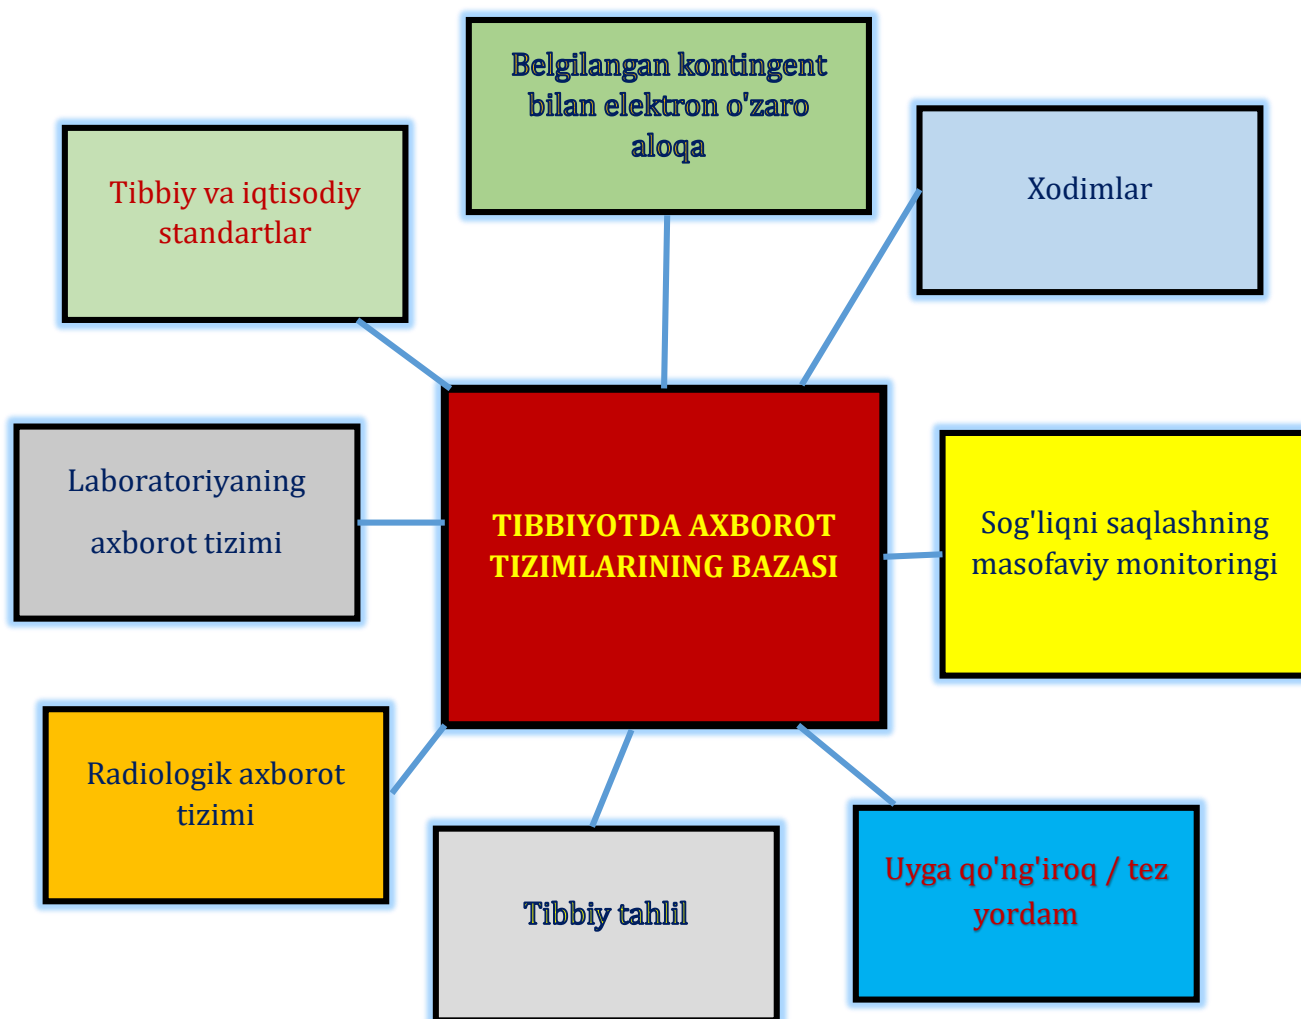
Belgilangan kontingent bilan elektron o'zaro aloqa

Tibbiy va iqtisodiy standartlar

Xodimlar

Laboratoriyaning axborot tizimi

TIBBIYOTDA AXBOROT TIZIMLARINING BAZASI

Sog'liqni saqlashning masofaviy monitoringi

Radiologik axborot tizimi

Tibbiy tahlil

Uyga qo'ng'iroq / tez yordam